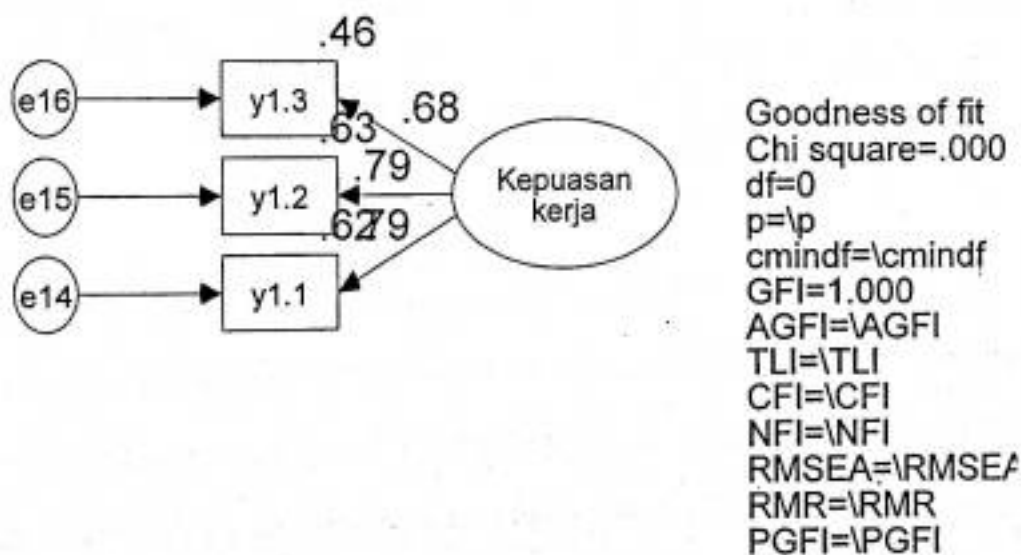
.46

e16

y1.3

.63

.68

.79

e15

y1.2

Kepuasan kerja

.62

.79

e14

y1.1

Goodness of fit
Chi square=.000
df=0
p=\p
cmindf=\cmindf
GFI=1.000
AGFI=\AGFI
TLI=\TLI
CFI=\CFI
NFI=\NFI
RMSEA=\RMSE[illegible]
RMR=\RMR
PGFI=\PGFI